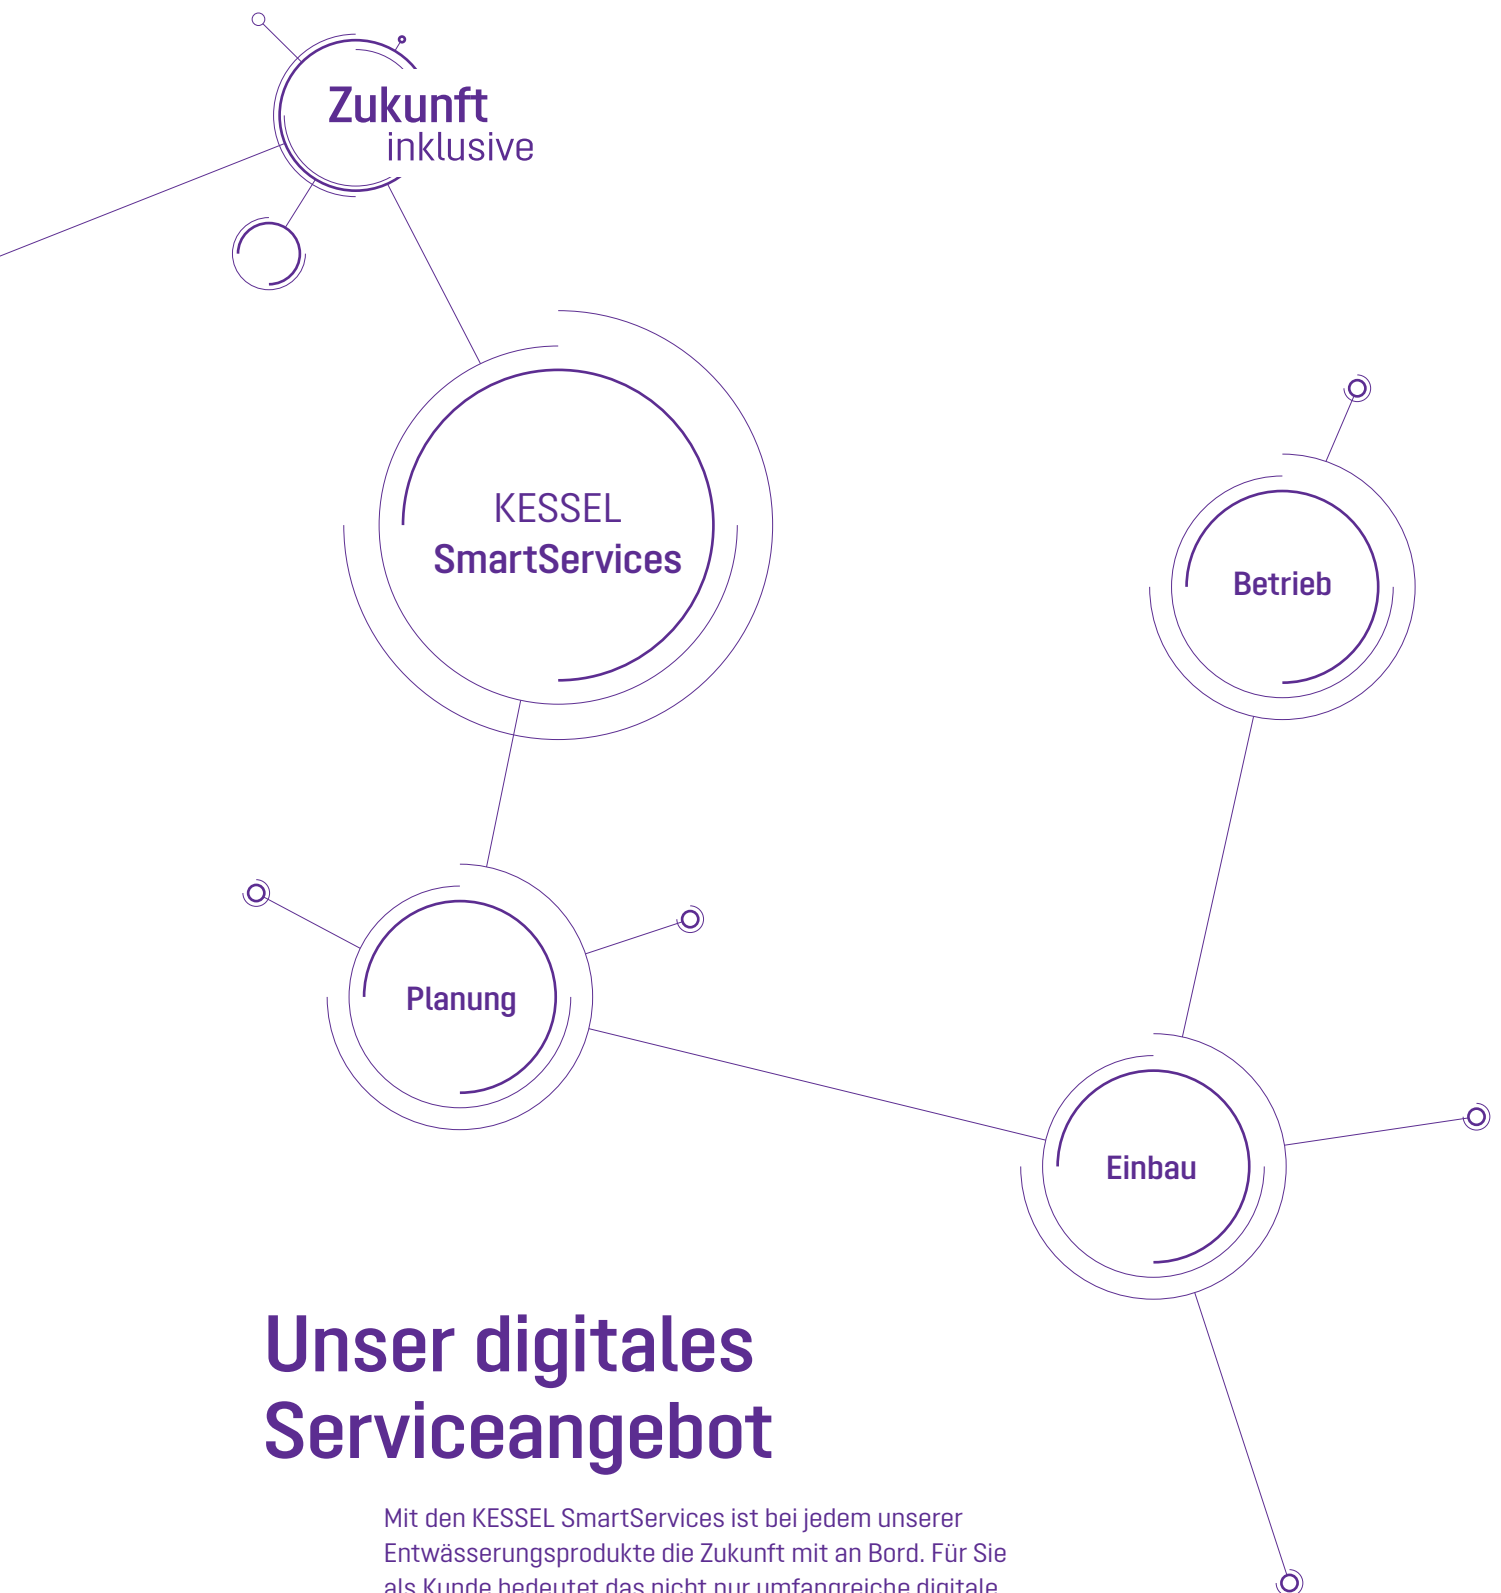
Zukunft
inklusive

KESSEL
SmartServices

Betrieb

Planung

Einbau

Unser digitales Serviceangebot

Mit den KESSEL SmartServices ist bei jedem unserer Entwässerungsprodukte die Zukunft mit an Bord. Für Sie als Kunde bedeutet das nicht nur umfangreiche digitale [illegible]